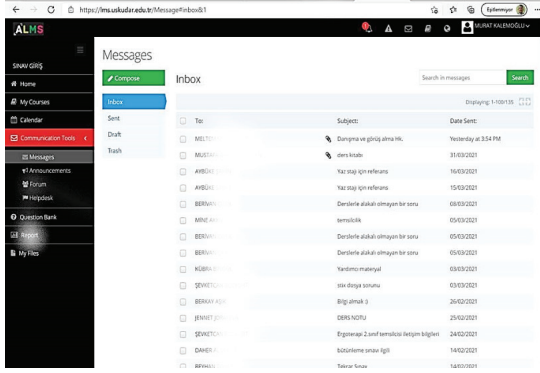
https://lms.uskudar.edu.tr/Message#inbox&1

Eşitlenmiyor

ALMS

MURAT KALEMOĞLU

SINAV GİRİŞ

Home

My Courses

Calendar

Communication Tools

Messages

Announcements

Forum

Helpdesk

Question Bank

Report

My Files

Messages

Compose

Inbox

Sent

Draft

Trash

Inbox

Search in messages

Search

Displaying: 1-100/135

| | To: | Subject: | Date Sent: |
|---|---|---|---|
| | MELT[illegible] | Danışma ve görüş alma Hk. | Yesterday at 3:54 PM |
| | MUSTA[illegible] | ders kitabı | 31/03/2021 |
| | AYBÜ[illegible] | Yaz staj için referans | 16/03/2021 |
| | AYBÜ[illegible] | Yaz staj için referans | 15/03/2021 |
| | BERNA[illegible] | Derslerle alakalı olmayan bir soru | 08/03/2021 |
| | MİNE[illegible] | temsilcilik | 05/03/2021 |
| | BERNA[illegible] | Derslerle alakalı olmayan bir soru | 05/03/2021 |
| | BERNA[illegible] | Derslerle alakalı olmayan bir soru | 05/03/2021 |
| | KÜBRA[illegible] | Yardımcı materyal | 03/03/2021 |
| | ŞEVKET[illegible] | stix dosya sorunu | 03/03/2021 |
| | BERKAY K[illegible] | Bilgi almak :) | 26/02/2021 |
| | JENNET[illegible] | DERS NOTU | 25/02/2021 |
| | ŞEVKET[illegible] | Ergoterapi 2.sınıf temsilcisi iletişim bilgileri | 24/02/2021 |
| | DAHER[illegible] | bütünleme sınavı ilgili | 14/02/2021 |
| | REYHAN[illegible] | Tekrar Sınav | 14/02/2021 |